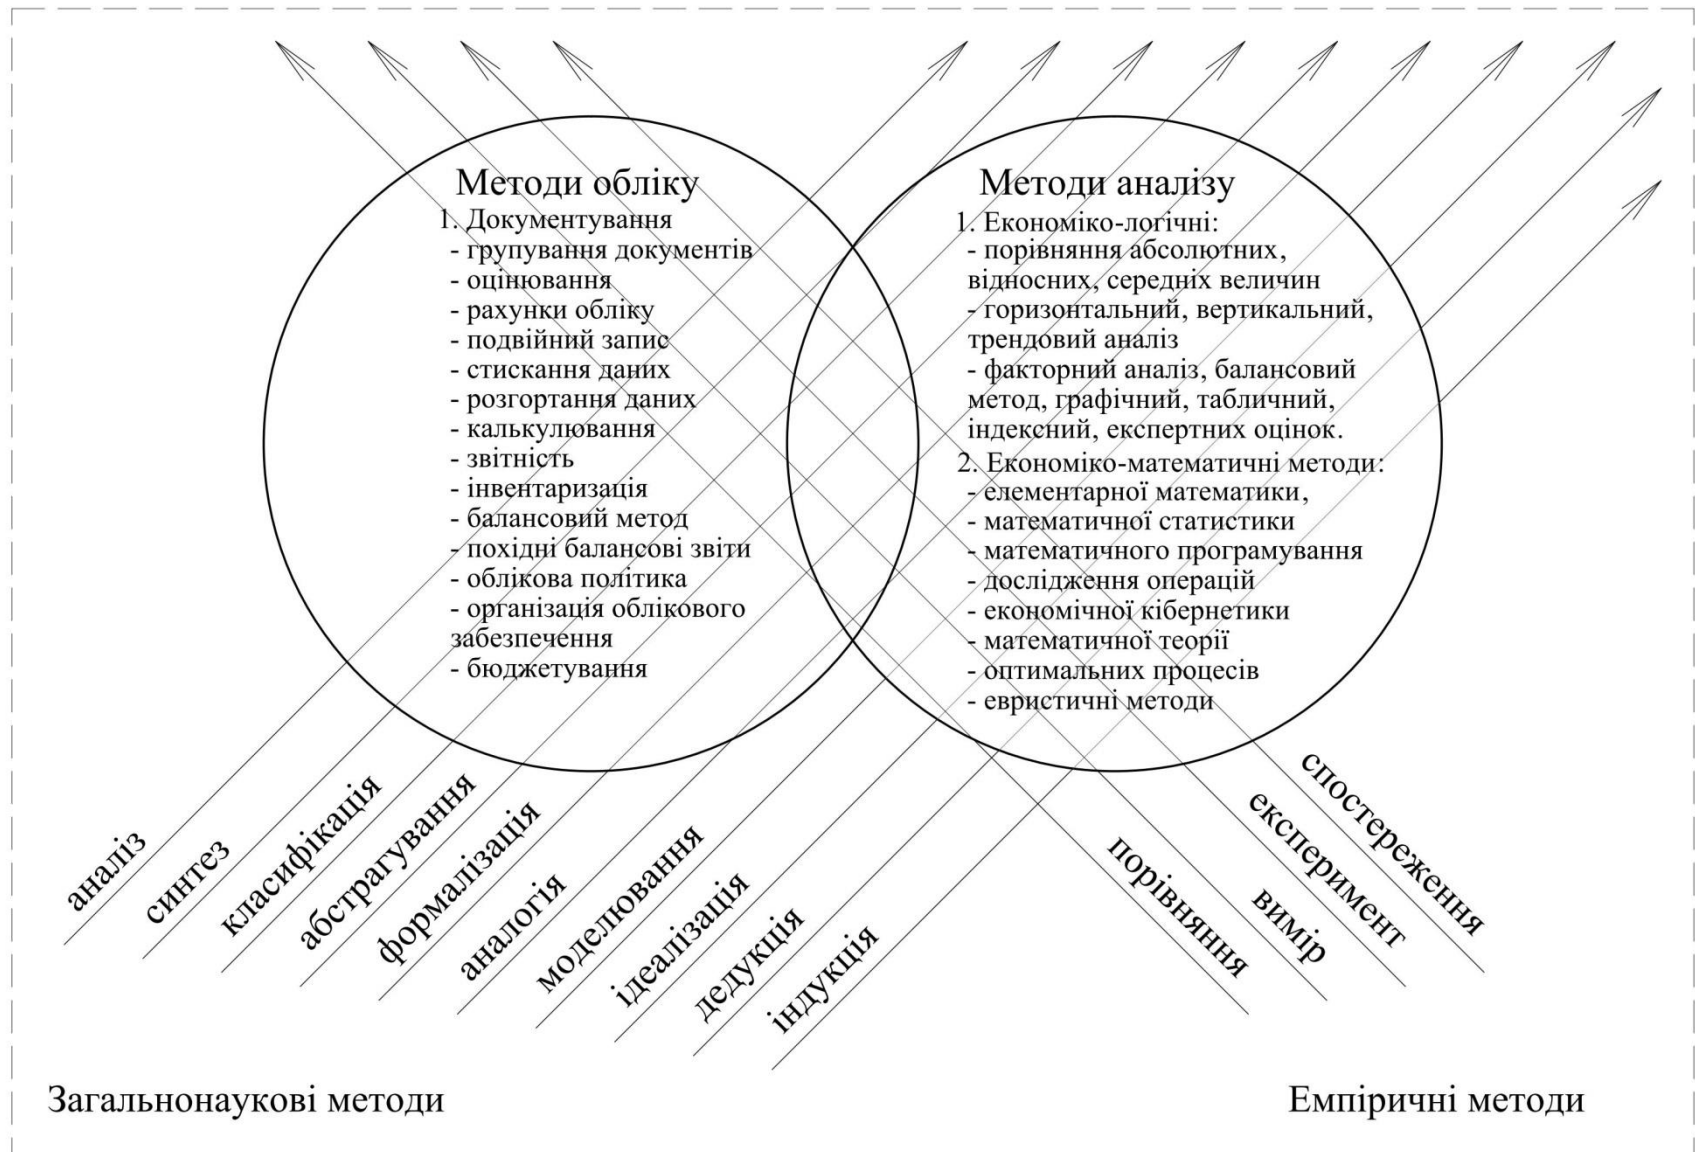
Методи обліку
1. Документування
- групування документів
- оцінювання
- рахунки обліку
- подвійний запис
- стискання даних
- розгортання даних
- калькулювання
- звітність
- інвентаризація
- балансовий метод
- похідні балансові звіти
- облікова політика
- організація облікового забезпечення
- бюджетування

Методи аналізу
1. Економіко-логічні:
- порівняння абсолютних, відносних, середніх величин
- горизонтальний, вертикальний, трендовий аналіз
- факторний аналіз, балансовий метод, графічний, табличний, індексний, експертних оцінок.
2. Економіко-математичні методи:
- елементарної математики,
- математичної статистики
- математичного програмування
- дослідження операцій
- економічної кібернетики
- математичної теорії
- оптимальних процесів
- евристичні методи

аналіз
синтез
класифікація
абстрагування
формалізація
аналогія
моделювання
ідеалізація
дедукція
індукція

порівняння
вимір
експеримент
спостереження

Загальнонаукові методи

Емпіричні методи